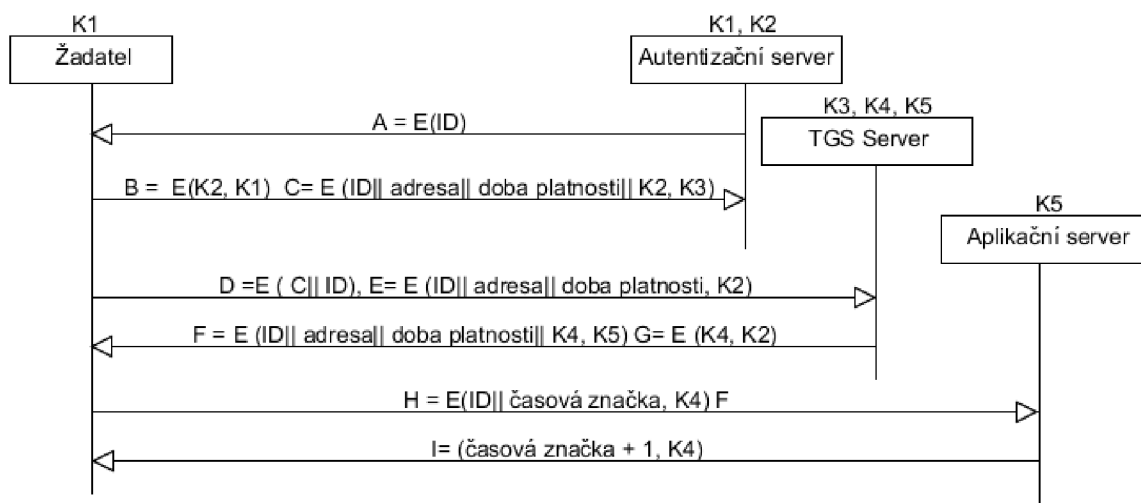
K1
Žadatel

K1, K2
Autentizační server

K3, K4, K5
TGS Server

K5
Aplikační server

A = E(ID)

B = E(K2, K1) C= E (ID|| adresa|| doba platnosti|| K2, K3)

D =E ( C|| ID), E= E (ID|| adresa|| doba platnosti, K2)

F = E (ID|| adresa|| doba platnosti|| K4, K5) G= E (K4, K2)

H = E(ID|| časová značka, K4) F

I= (časová značka + 1, K4)